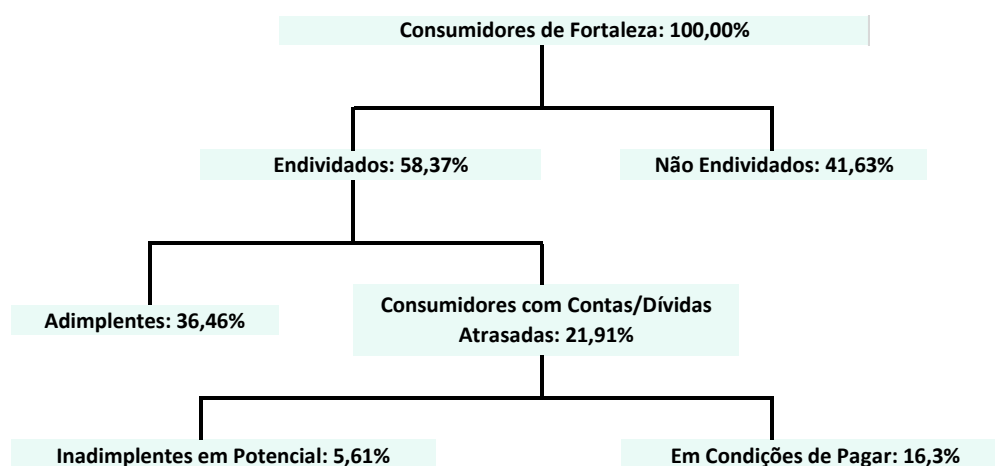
Consumidores de Fortaleza: 100,00%

Endividados: 58,37%

Não Endividados: 41,63%

Adimplentes: 36,46%

Consumidores com Contas/Dívidas Atrasadas: 21,91%

Inadimplentes em Potencial: 5,61%

Em Condições de Pagar: 16,3%